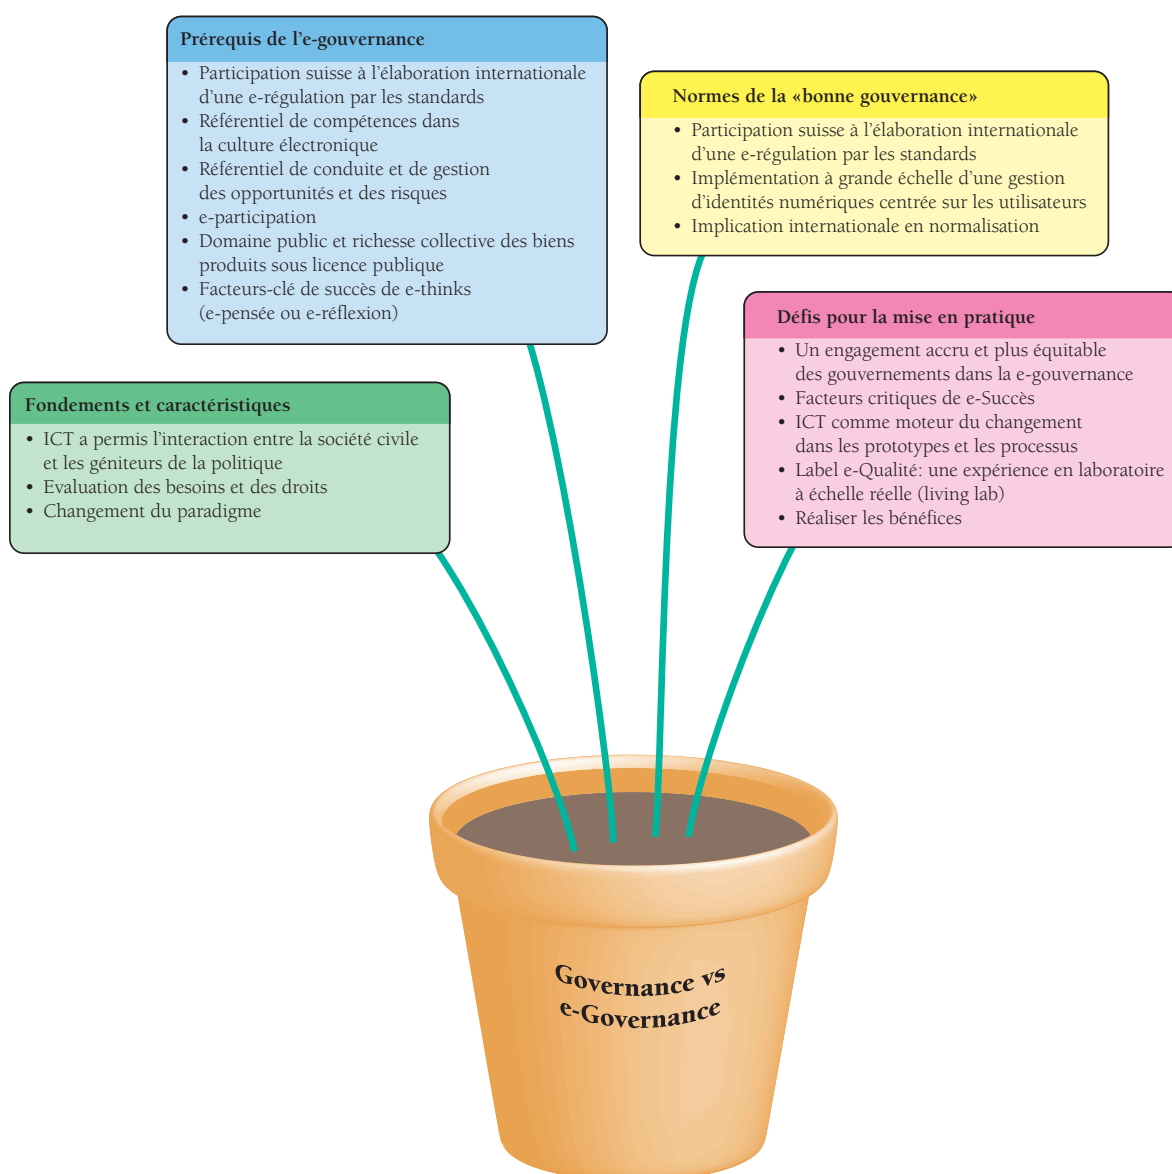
Prérequis de l'e-gouvernance
• Participation suisse à l'élaboration internationale d'une e-régulation par les standards
• Référentiel de compétences dans la culture électronique
• Référentiel de conduite et de gestion des opportunités et des risques
• e-participation
• Domaine public et richesse collective des biens produits sous licence publique
• Facteurs-clé de succès de e-thinks (e-pensée ou e-réflexion)

Normes de la «bonne gouvernance»
• Participation suisse à l'élaboration internationale d'une e-régulation par les standards
• Implémentation à grande échelle d'une gestion d'identités numériques centrée sur les utilisateurs
• Implication internationale en normalisation

Défis pour la mise en pratique
• Un engagement accru et plus équitable des gouvernements dans la e-gouvernance
• Facteurs critiques de e-Succès
• ICT comme moteur du changement dans les prototypes et les processus
• Label e-Qualité: une expérience en laboratoire à échelle réelle (living lab)
• Réaliser les bénéfices

Fondements et caractéristiques
• ICT a permis l'interaction entre la société civile et les géniteurs de la politique
• Evaluation des besoins et des droits
• Changement du paradigme

Governance vs e-Governance